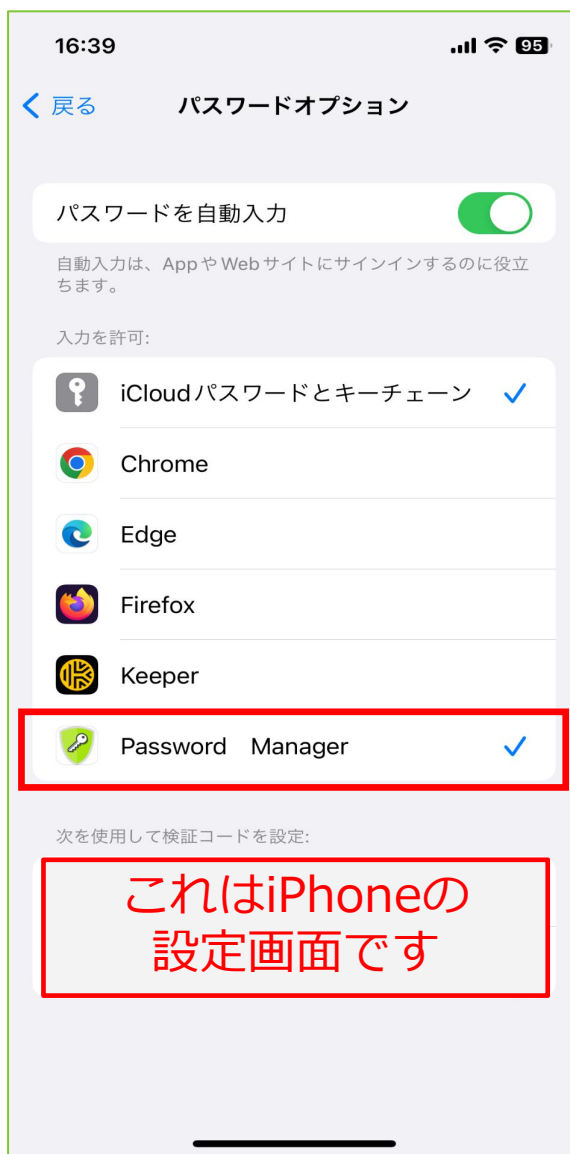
16:39 95

< 戻る パスワードオプション

パスワードを自動入力

自動入力は、AppやWebサイトにサインインするのに役立ちます。

入力を許可:

iCloudパスワードとキーチェーン ✓

Chrome

Edge

Firefox

Keeper

Password Manager ✓

次を使用して検証コードを設定:

これはiPhoneの設定画面です